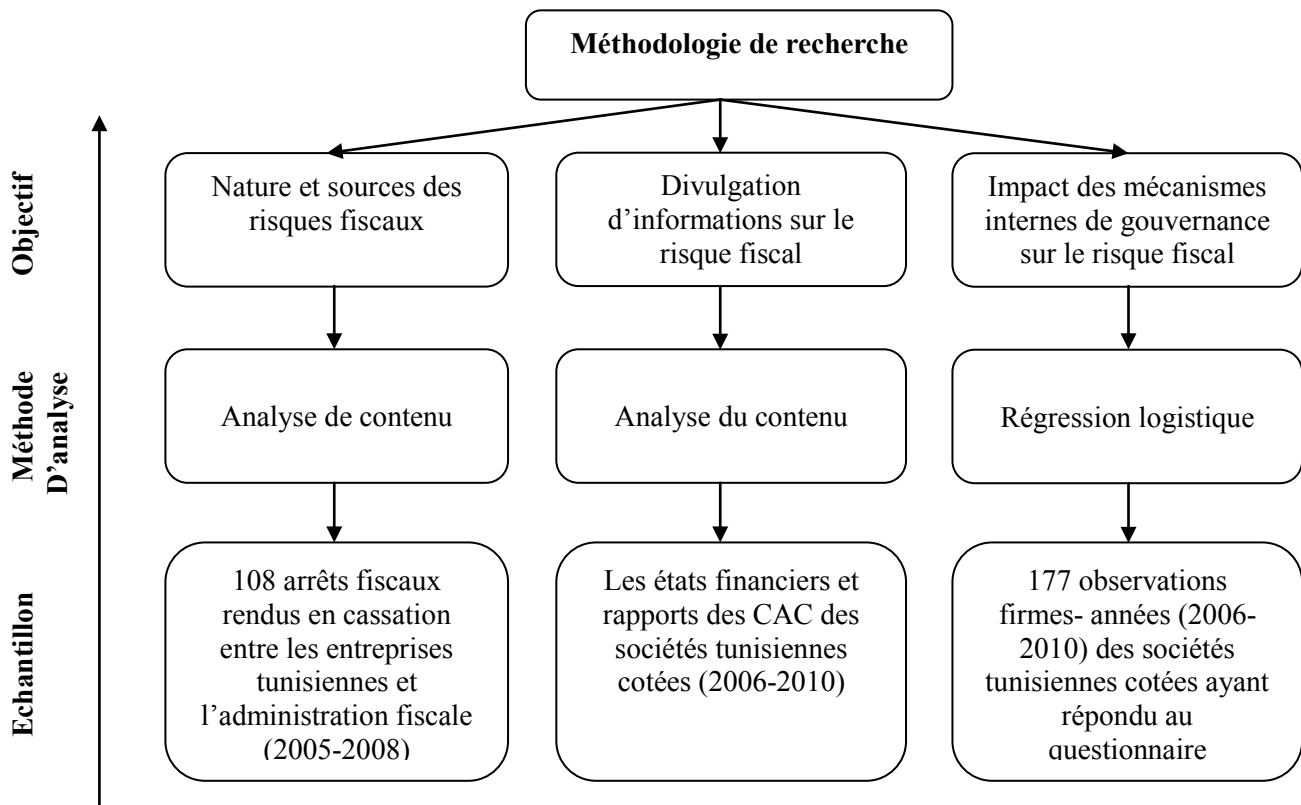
Méthodologie de recherche

Objectif

Nature et sources des risques fiscaux

Divulgation d'informations sur le risque fiscal

Impact des mécanismes internes de gouvernance sur le risque fiscal

Méthode D'analyse

Analyse de contenu

Analyse du contenu

Régression logistique

Echantillon

108 arrêts fiscaux rendus en cassation entre les entreprises tunisiennes et l'administration fiscale (2005-2008)

Les états financiers et rapports des CAC des sociétés tunisiennes cotées (2006-2010)

177 observations firmes- années (2006-2010) des sociétés tunisiennes cotées ayant répondu au questionnaire